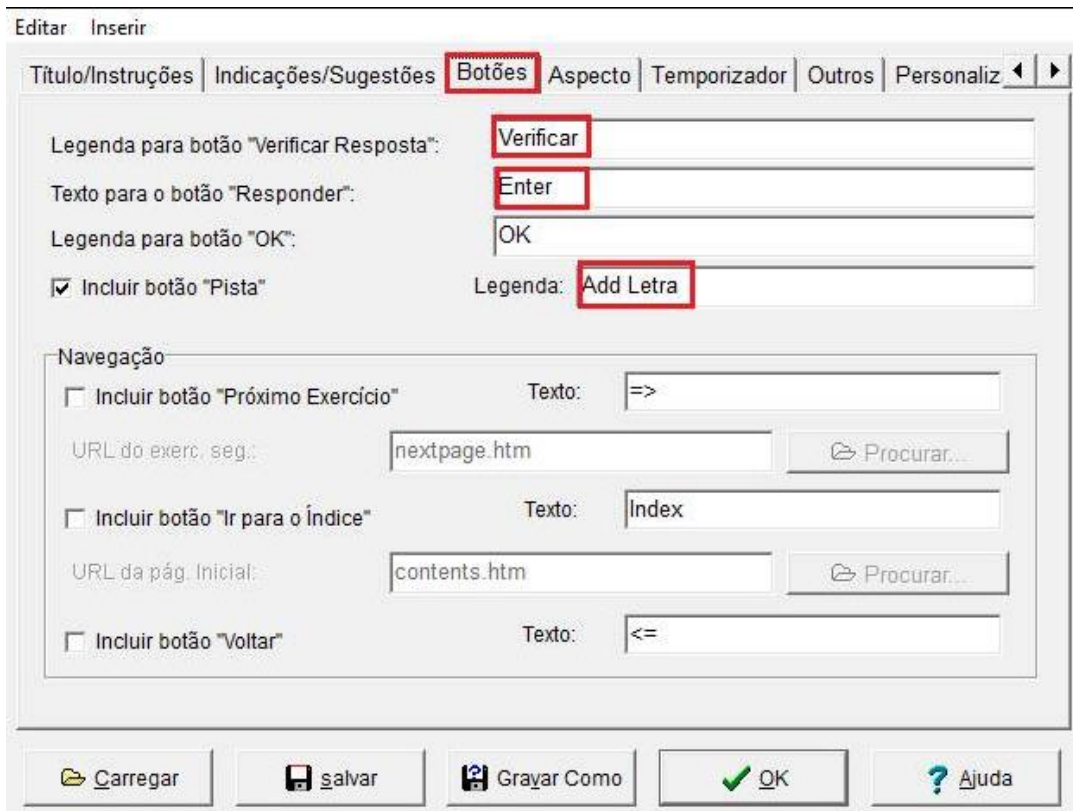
Editar Inserir

Título/Instruções | Indicações/Sugestões | Botões | Aspecto | Temporizador | Outros | Personaliz

Legenda para botão "Verificar Resposta": Verificar

Texto para o botão "Responder": Enter

Legenda para botão "OK": OK

Incluir botão "Pista" Legenda: Add Letra

Navegação

Incluir botão "Próximo Exercício" Texto: =>

URL do exerc. seg.: nextpage.htm Procurar...

Incluir botão "Ir para o Índice" Texto: Index

URL da pág. Inicial: contents.htm Procurar...

Incluir botão "Voltar" Texto: <=

Carregar | salvar | Gravar Como | OK | Ajuda